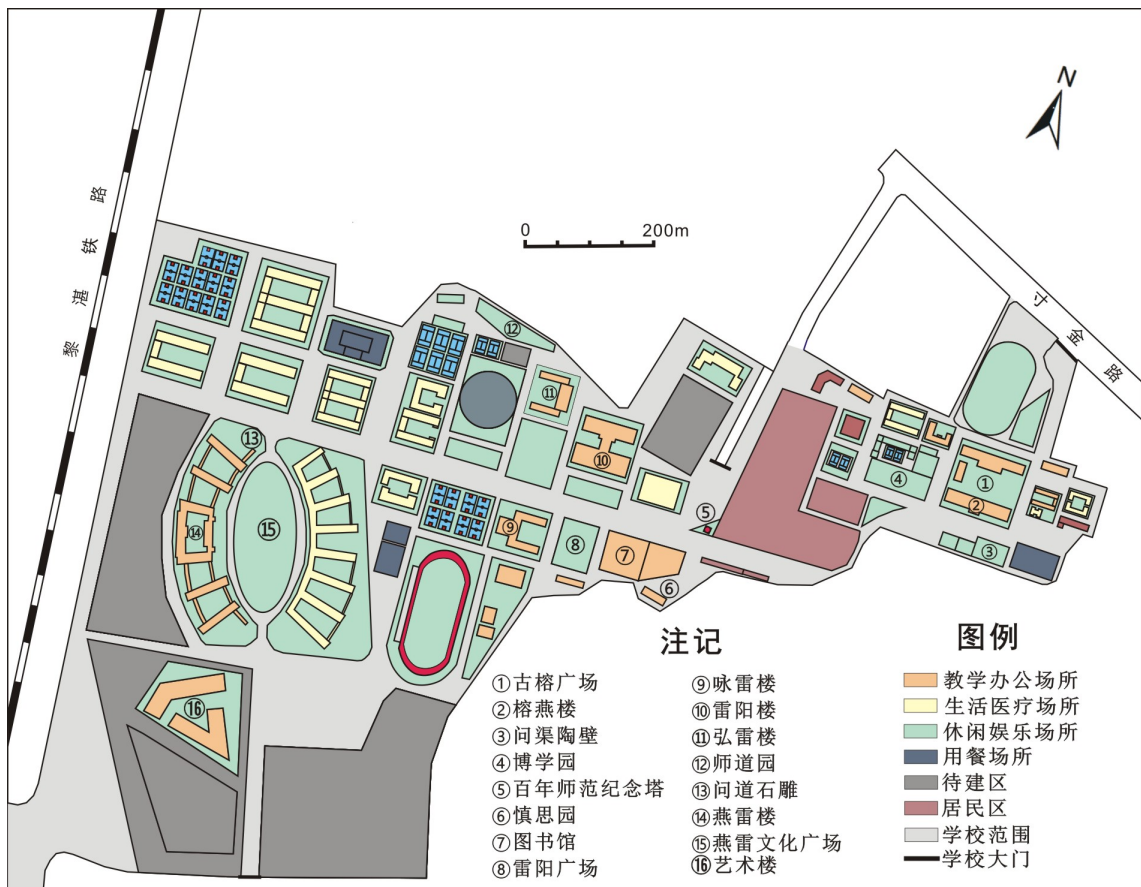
N

0 200m

黎湛铁路

寸金路

①古榕广场
②榕燕楼
③问渠陶壁
④博学园
⑤百年师范纪念塔
⑥慎思园
⑦图书馆
⑧雷阳广场

⑨咏雷楼
⑩雷阳楼
⑪弘雷楼
⑫师道园
⑬问道石雕
⑭燕雷楼
⑮燕雷文化广场
⑯艺术楼

注记

图例
教学办公场所
生活医疗场所
休闲娱乐场所
用餐场所
待建区
居民区
学校范围
学校大门

①
②
③
④
⑤
⑥
⑦
⑧
⑨
⑩
⑪
⑫
⑬
⑭
⑮
⑯